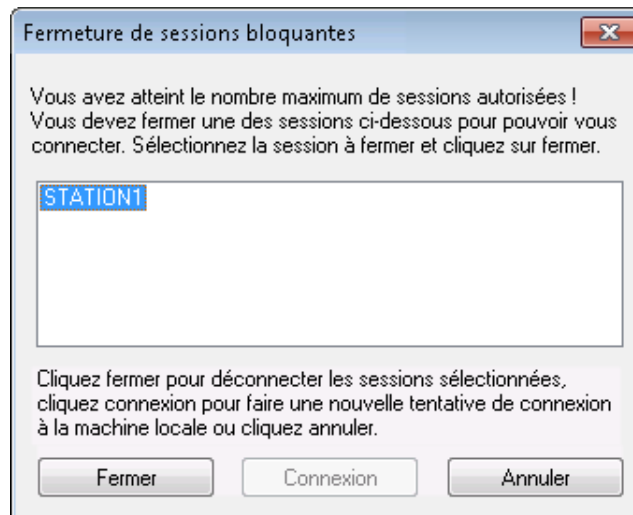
Fermeture de sessions bloquantes

Vous avez atteint le nombre maximum de sessions autorisées ! Vous devez fermer une des sessions ci-dessous pour pouvoir vous connecter. Sélectionnez la session à fermer et cliquez sur fermer.

STATION1

Cliquez fermer pour déconnecter les sessions sélectionnées, cliquez connexion pour faire une nouvelle tentative de connexion à la machine locale ou cliquez annuler.

Fermer
Connexion
Annuler